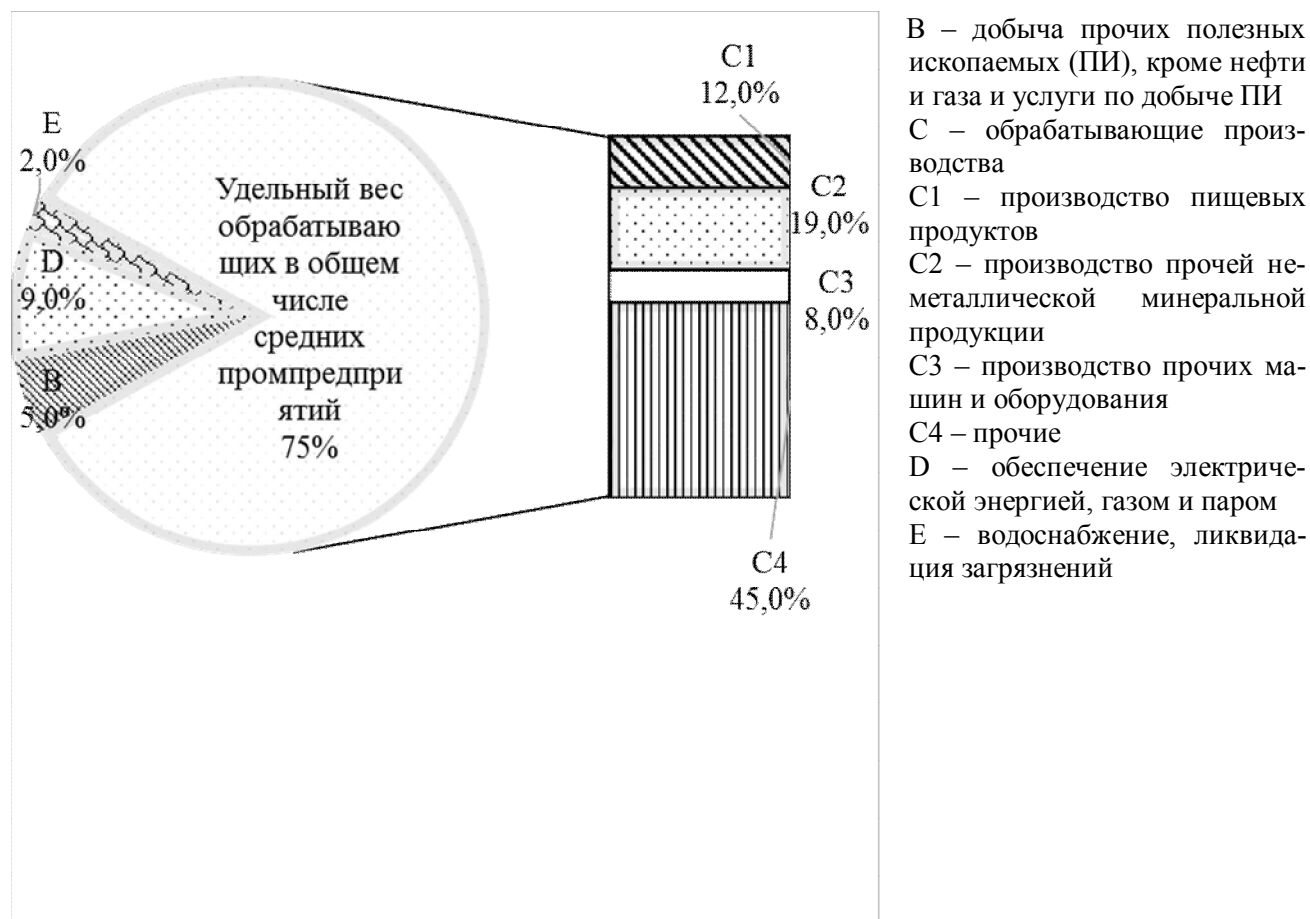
E
2,0%

D
9,0%

B
5,0%

Удельный вес обрабатываю щих в общем числе средних промпредпри ятий
75%

C1
12,0%

C2
19,0%

C3
8,0%

C4
45,0%

B – добыча прочих полезных ископаемых (ПИ), кроме нефти и газа и услуги по добыче ПИ
C – обрабатывающие производства
C1 – производство пищевых продуктов
C2 – производство прочей неметаллической минеральной продукции
C3 – производство прочих машин и оборудования
C4 – прочие
D – обеспечение электрической энергией, газом и паром
E – водоснабжение, ликвидация загрязнений